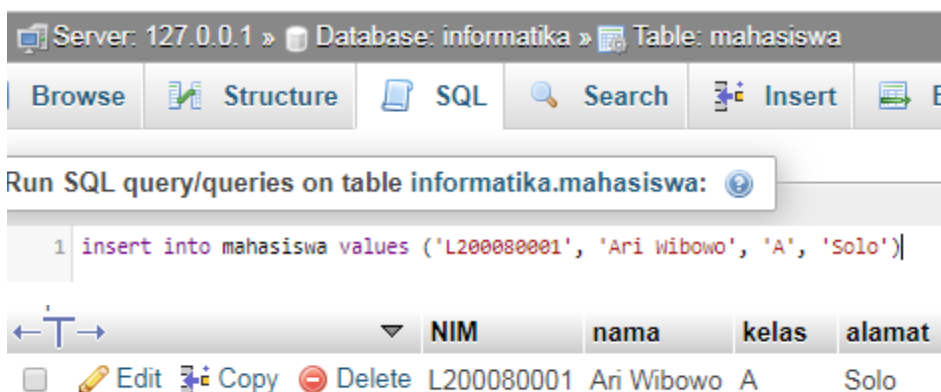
Server: 127.0.0.1 » Database: informatika » Table: mahasiswa

Browse | Structure | SQL | Search | Insert | E

Run SQL query/queries on table informatika.mahasiswa:

1 insert into mahasiswa values ('L200080001', 'Ari Wibowo', 'A', 'Solo')

| ←T→ | | NIM | nama | kelas | alamat |
|---|---|---|---|---|---|
| | Edit Copy Delete | L200080001 | Ari Wibowo | A | Solo |